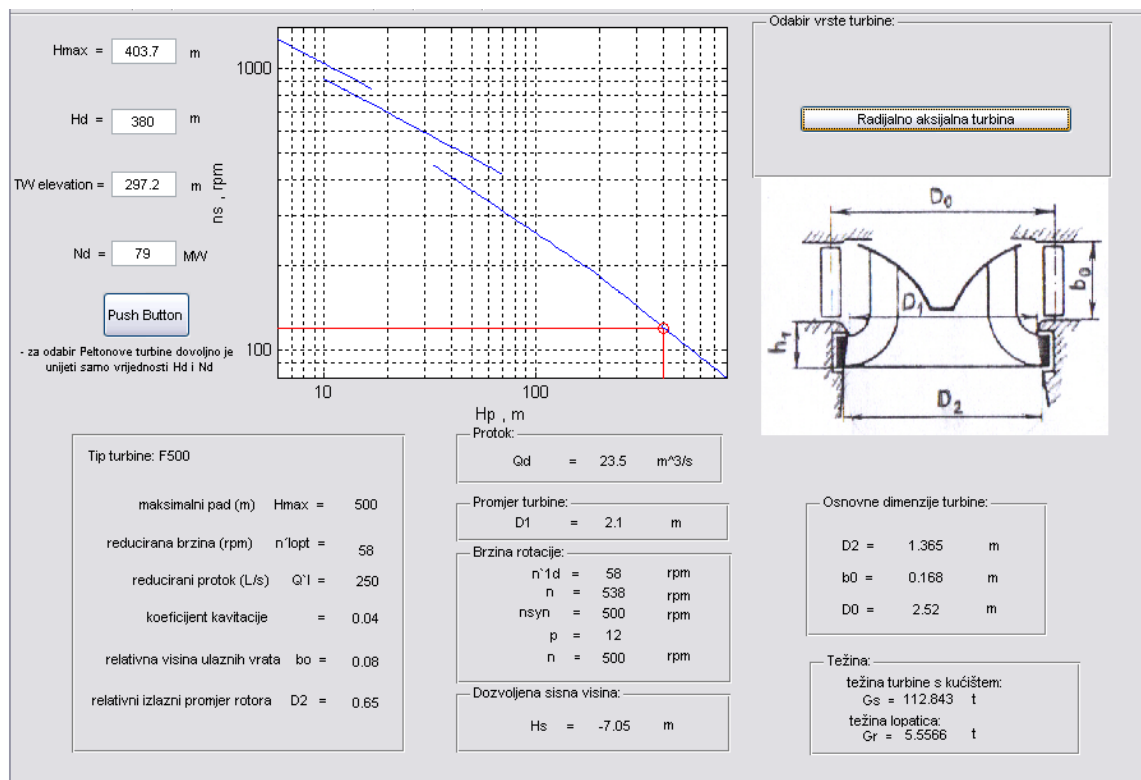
Hmax = 403.7 m

Hd = 380 m

TW elevation = 297.2 m

Nd = 79 MW

Push Button

- za odabir Peltonove turbine dovoljno je unijeti samo vrijednosti Hd i Nd

1000

ns , rpm

100

10

100

Hp , m

Odabir vrste turbine:

Radijalno aksijalna turbina

$D_0$

$b_0$

$D_1$

$h_1$

$D_2$

Tip turbine: F500

maksimalni pad (m) Hmax = 500

reducirana brzina (rpm) n´lopt = 58

reducirani protok (L/s) Q`I = 250

koeficijent kavitacije = 0.04

relativna visina ulaznih vrata bo = 0.08

relativni izlazni promjer rotora D2 = 0.65

Protok:

Qd = 23.5 m^3/s

Promjer turbine:

D1 = 2.1 m

Brzina rotacije:

n`1d = 58 rpm

n = 538 rpm

nsyn = 500 rpm

p = 12

n = 500 rpm

Dozvoljena sisna visina:

Hs = -7.05 m

Osnovne dimenzije turbine:

D2 = 1.365 m

b0 = 0.168 m

D0 = 2.52 m

Težina:

težina turbine s kućištem:

Gs = 112.843 t

težina lopatica:

Gr = 5.5566 t